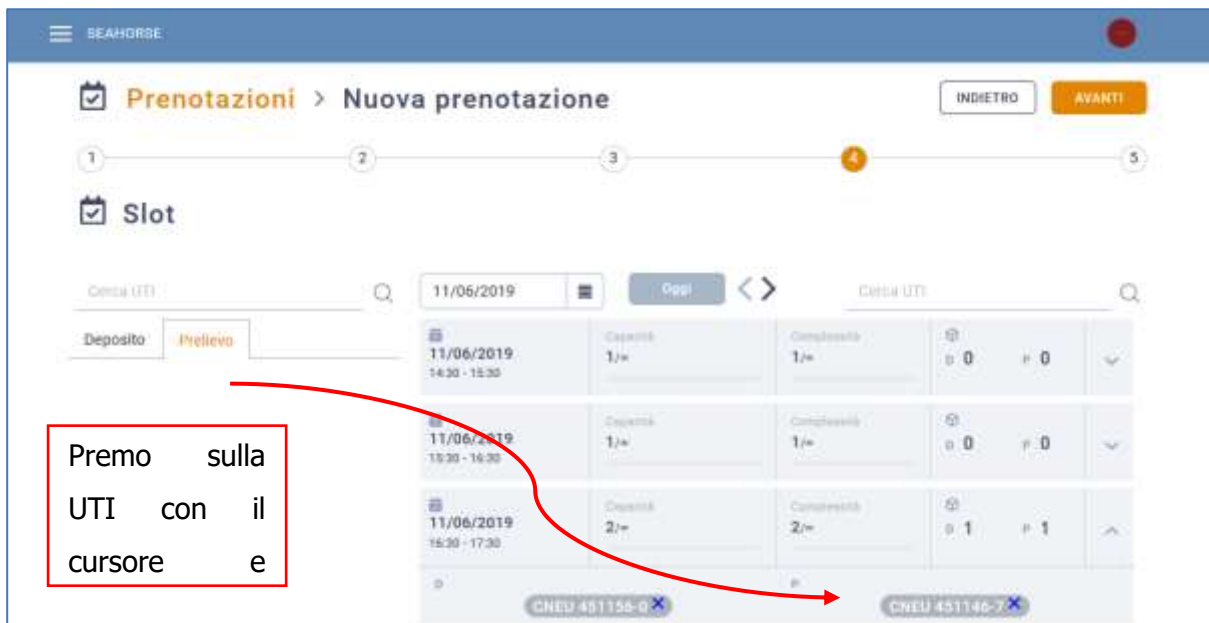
SEAHORSE

Prenotazioni > Nuova prenotazione

INDIETRO AVANTI

1 2 3 4 5

Slot

Cerca UTI

Deposito Prelievo

11/06/2019

Oggi

Cerca UTI

| 11/06/2019 14:30 - 15:30 | Capacità 1/∞ | Complessità 1/∞ | D 0 P 0 |
|---|---|---|---|
| 11/06/2019 15:30 - 16:30 | Capacità 1/∞ | Complessità 1/∞ | D 0 P 0 |
| 11/06/2019 16:30 - 17:30 | Capacità 2/∞ | Complessità 2/∞ | D 1 P 1 |

D CNEU 451156-0

P CNEU 451146-7

Premo sulla UTI con il cursore e